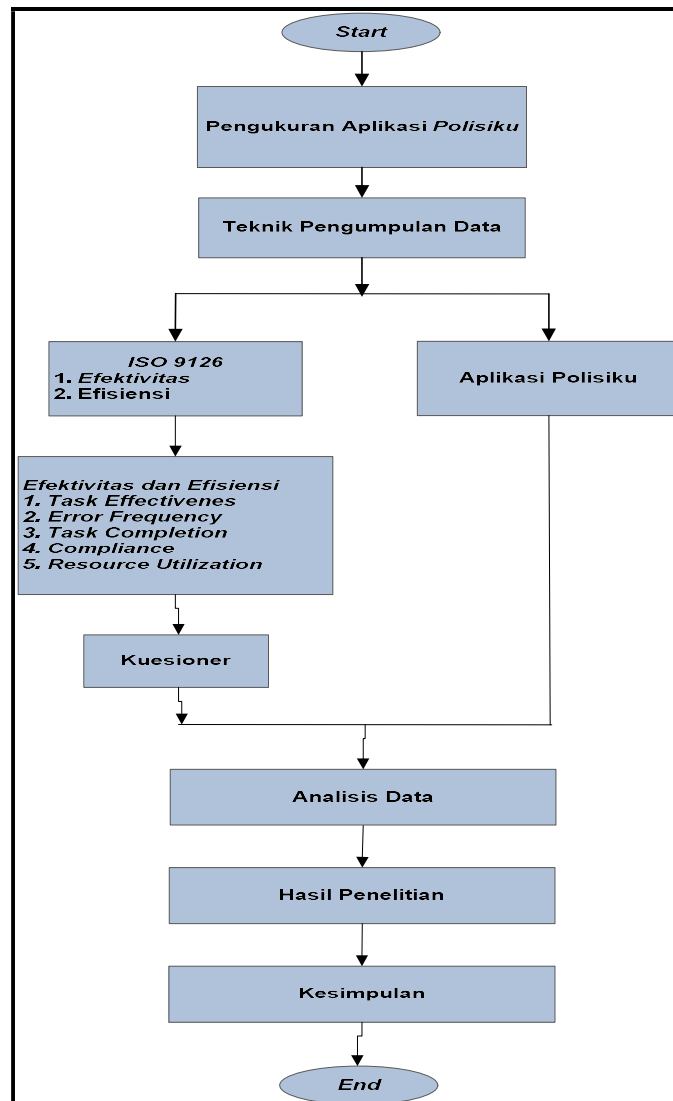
Start

Pengukuran Aplikasi Polisiku

Teknik Pengumpulan Data

ISO 9126
1. Efektivitas
2. Efisiensi

Aplikasi Polisiku

Efektivitas dan Efisiensi
1. Task Effectivenes
2. Error Frequency
3. Task Completion
4. Compliance
5. Resource Utilization

Kuesioner

Analisis Data

Hasil Penelitian

Kesimpulan

End